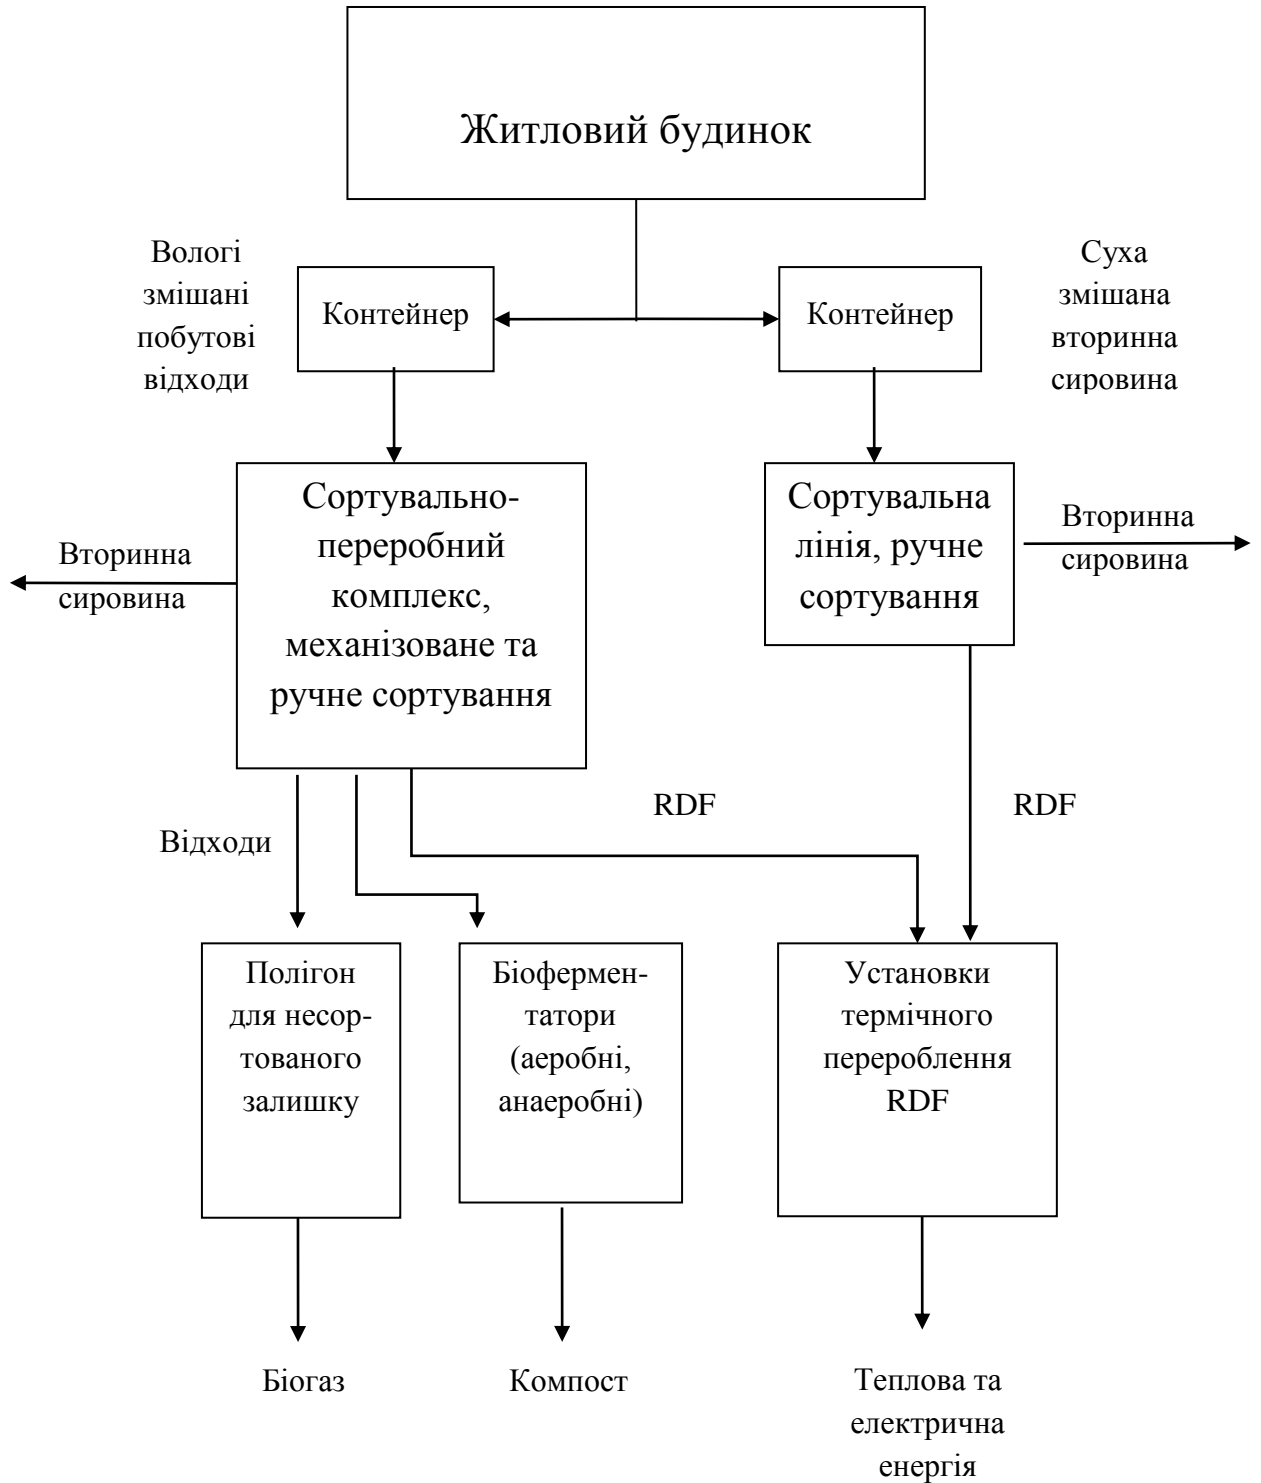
Житловий будинок

Вологі змішані побутові відходи

Контейнер

Контейнер

Суха змішана вторинна сировина

Вторинна сировина

Сортувально-переробний комплекс, механізоване та ручне сортування

Сортувальна лінія, ручне сортування

Вторинна сировина

RDF

RDF

Відходи

Полігон для несортованого залишку

Біоферментатори (аеробні, анаеробні)

Установки термічного перероблення RDF

Біогаз

Компост

Теплова та електрична енергія